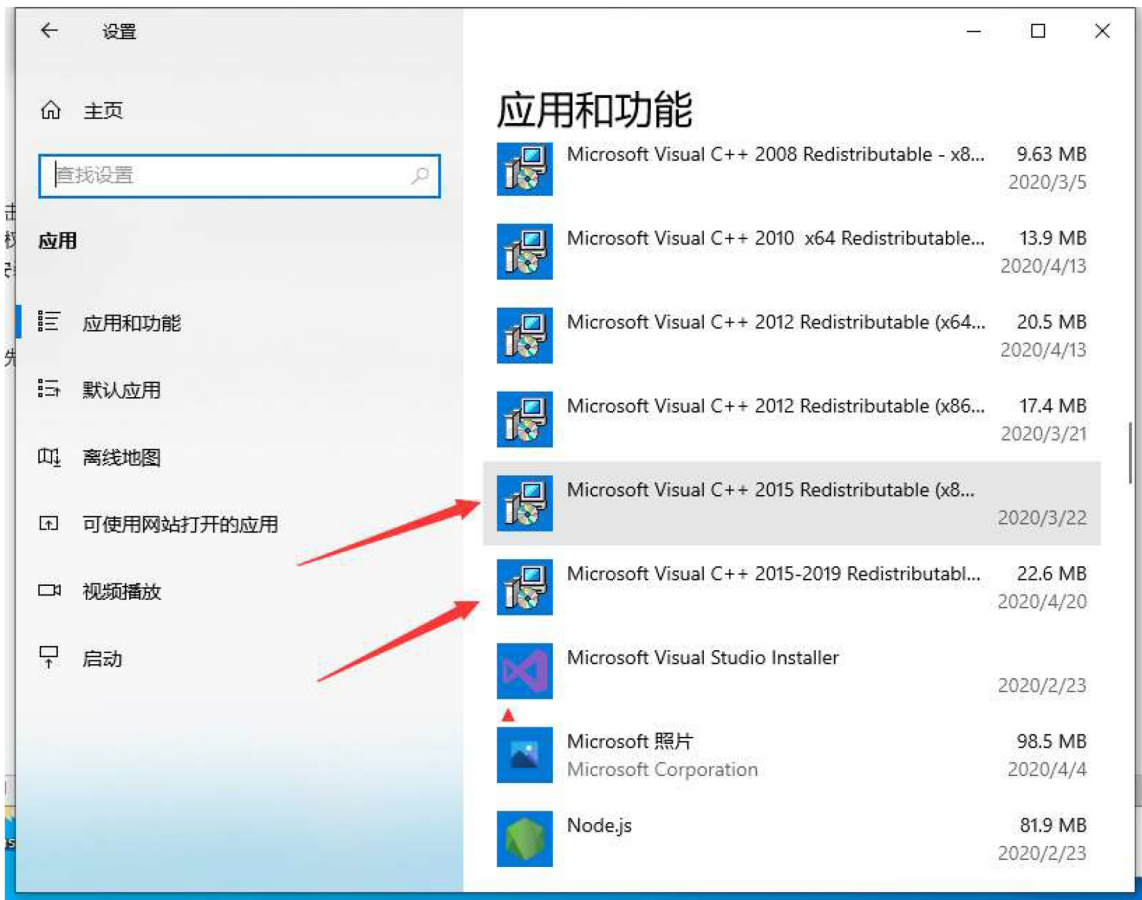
设置

主页

查找设置

应用

应用和功能

默认应用

离线地图

可使用网站打开的应用

视频播放

启动

应用和功能

Microsoft Visual C++ 2008 Redistributable - x8... 9.63 MB
2020/3/5

Microsoft Visual C++ 2010 x64 Redistributable... 13.9 MB
2020/4/13

Microsoft Visual C++ 2012 Redistributable (x64... 20.5 MB
2020/4/13

Microsoft Visual C++ 2012 Redistributable (x86... 17.4 MB
2020/3/21

Microsoft Visual C++ 2015 Redistributable (x8...
2020/3/22

Microsoft Visual C++ 2015-2019 Redistributabl... 22.6 MB
2020/4/20

Microsoft Visual Studio Installer
2020/2/23

Microsoft 照片 98.5 MB
Microsoft Corporation 2020/4/4

Node.js 81.9 MB
2020/2/23